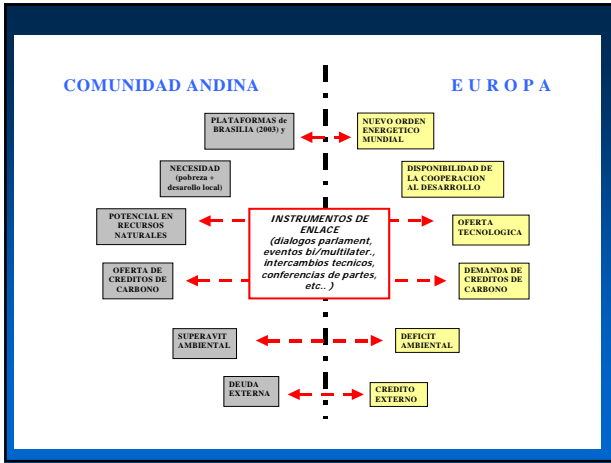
COMUNIDAD ANDINA

E U R O P A

PLATAFORMAS de BRASILIA (2003) y

NUEVO ORDEN ENERGETICO MUNDIAL

NECESIDAD (pobreza + desarrollo local)

DISPONIBILIDAD DE LA COOPERACION AL DESARROLLO

POTENCIAL EN RECURSOS NATURALES

INSTRUMENTOS DE ENLACE (dialogos parlament, eventos bi/multilater., intercambios tecnicos, conferencias de partes, etc.. )

OFERTA TECNOLOGICA

OFERTA DE CREDITOS DE CARBONO

DEMANDA DE CREDITOS DE CARBONO

SUPERAVIT AMBIENTAL

DEFICIT AMBIENTAL

DEUDA EXTERNA

CREDITO EXTERNO